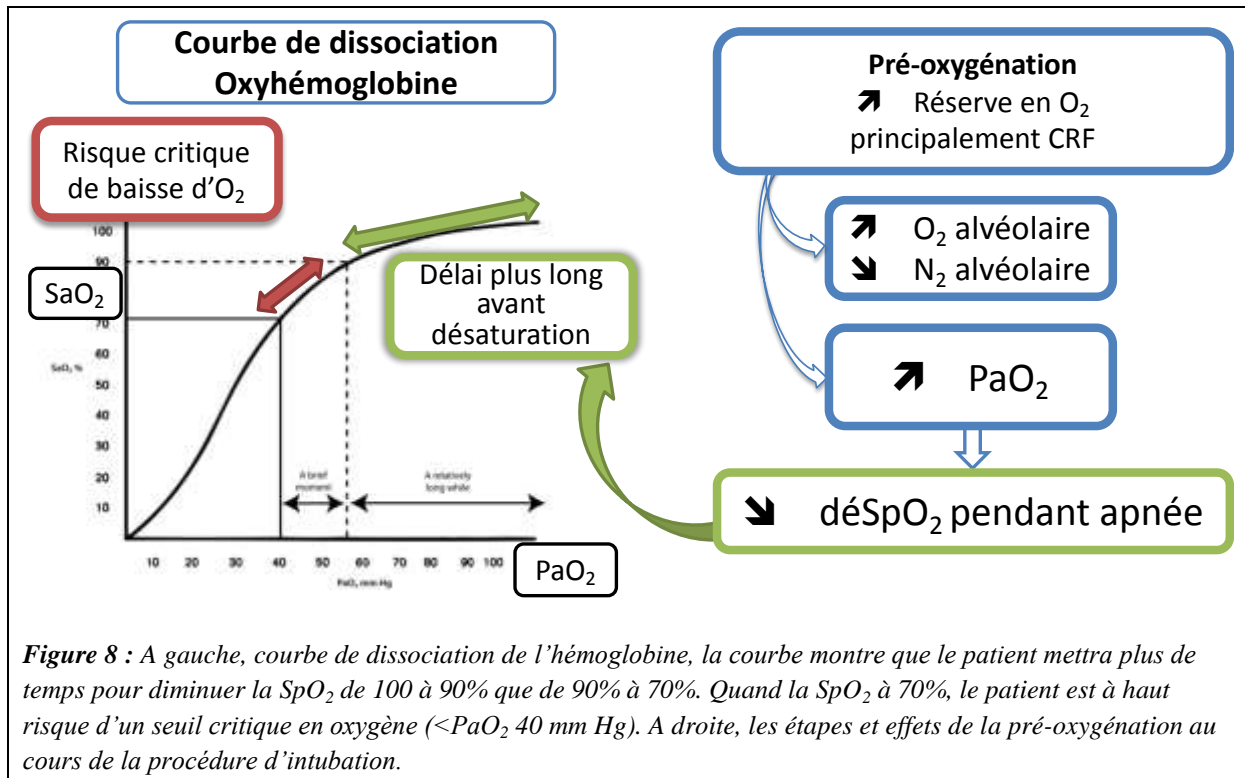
Courbe de dissociation Oxyhémoglobine

Risque critique de baisse d'$O_2$

100
90
$SaO_2$
70
60
$SaO_2$ %
50
40
30
20
10

Délai plus long avant désaturation

A brief moment

A relatively long while

10 20 30 40 50 60 70 80 90 100

$PaO_2$, mm Hg

$PaO_2$

Pré-oxygénation
↗ Réserve en $O_2$ principalement CRF

↗ $O_2$ alvéolaire
↘ $N_2$ alvéolaire

↗ $PaO_2$

↘ dé$SpO_2$ pendant apnée

*Figure 8 :* A gauche, courbe de dissociation de l'hémoglobine, la courbe montre que le patient mettra plus de temps pour diminuer la $SpO_2$ de 100 à 90% que de 90% à 70%. Quand la $SpO_2$ à 70%, le patient est à haut risque d'un seuil critique en oxygène (<$PaO_2$ 40 mm Hg). A droite, les étapes et effets de la pré-oxygénation au cours de la procédure d'intubation.